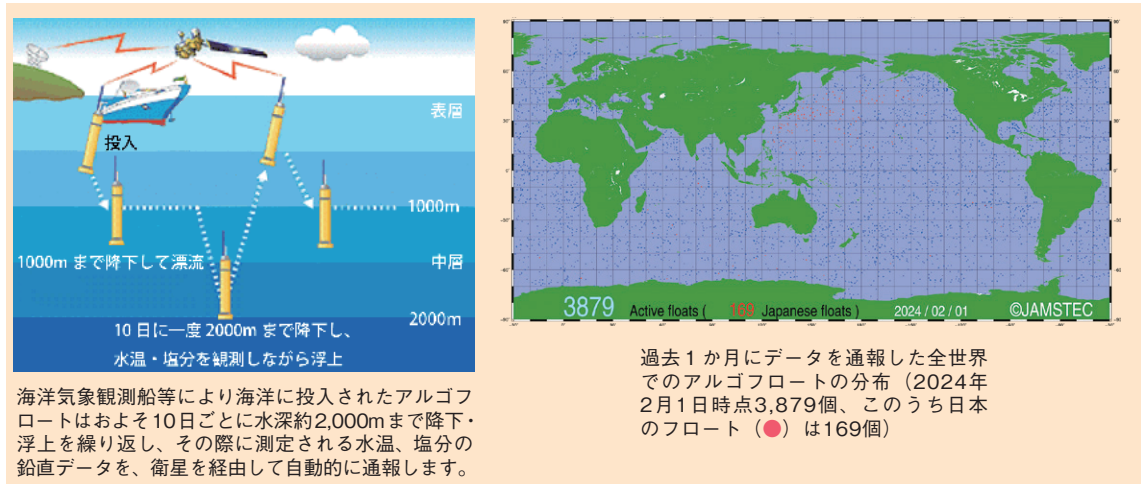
表層

投入

1000m

1000m まで降下して漂流

中層

2000m

10 日に一度 2000m まで降下し、

水温・塩分を観測しながら浮上

海洋気象観測船等により海洋に投入されたアルゴフロートはおよそ10日ごとに水深約2,000mまで降下・浮上を繰り返し、その際に測定される水温、塩分の鉛直データを、衛星を経由して自動的に通報します。

3879 Active floats ( 169 Japanese floats ) 2024 / 02 / 01 ©JAMSTEC

過去１か月にデータを通報した全世界でのアルゴフロートの分布（2024年2月1日時点3,879個、このうち日本のフロート（●）は169個）